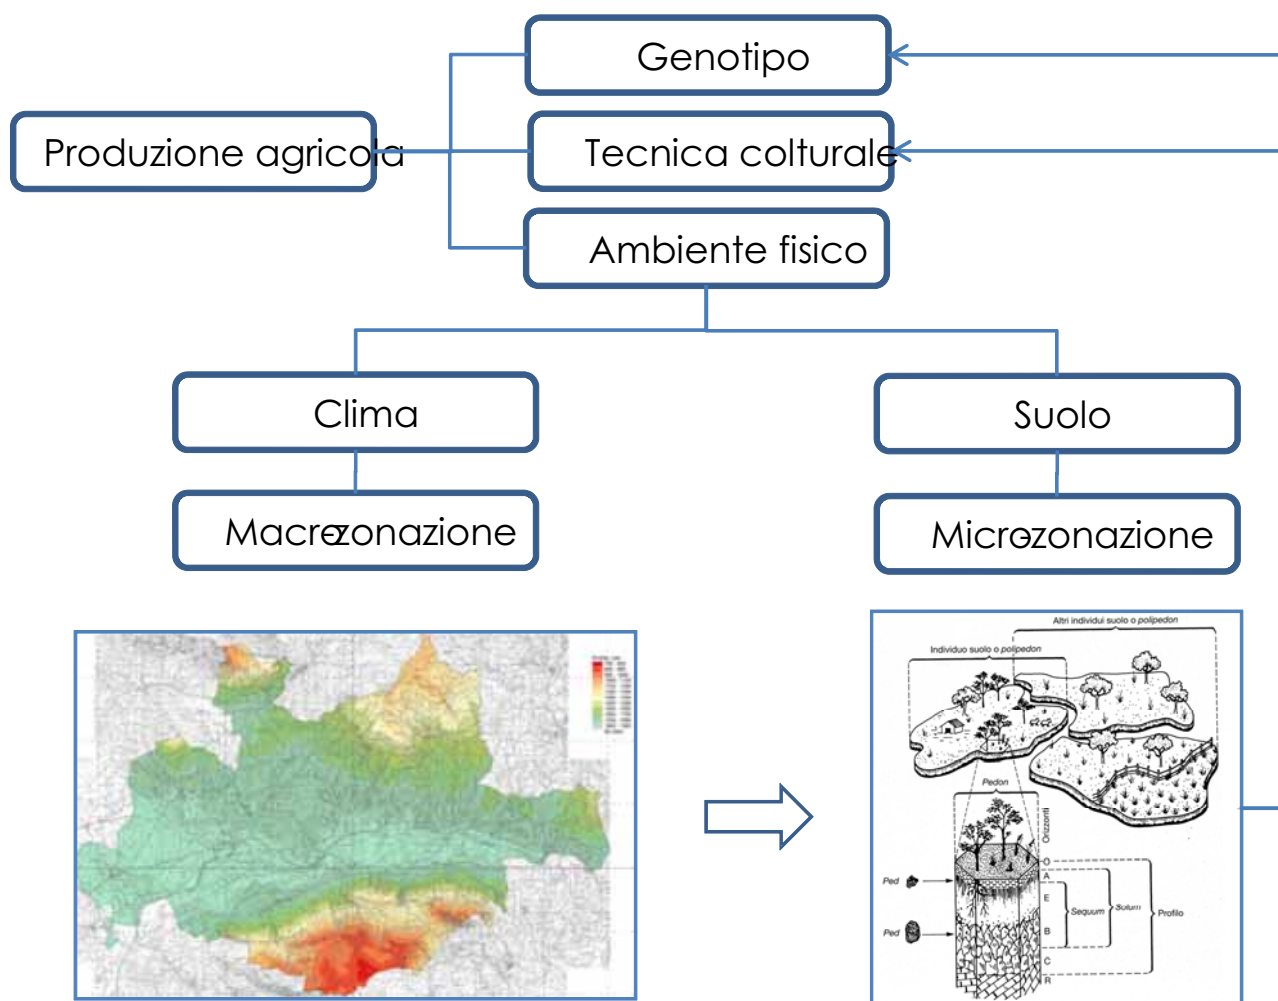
Genotipo

Produzione agricola

Tecnica colturale

Ambiente fisico

Clima

Suolo

Macrozonazione

Microzonazione

Altri individui suolo o polipedon

Individuo suolo o polipedon

Pedon

Orizzonti

Ped

Ped

O

A

E

B

C

R

Sequum

Solum

Profilo